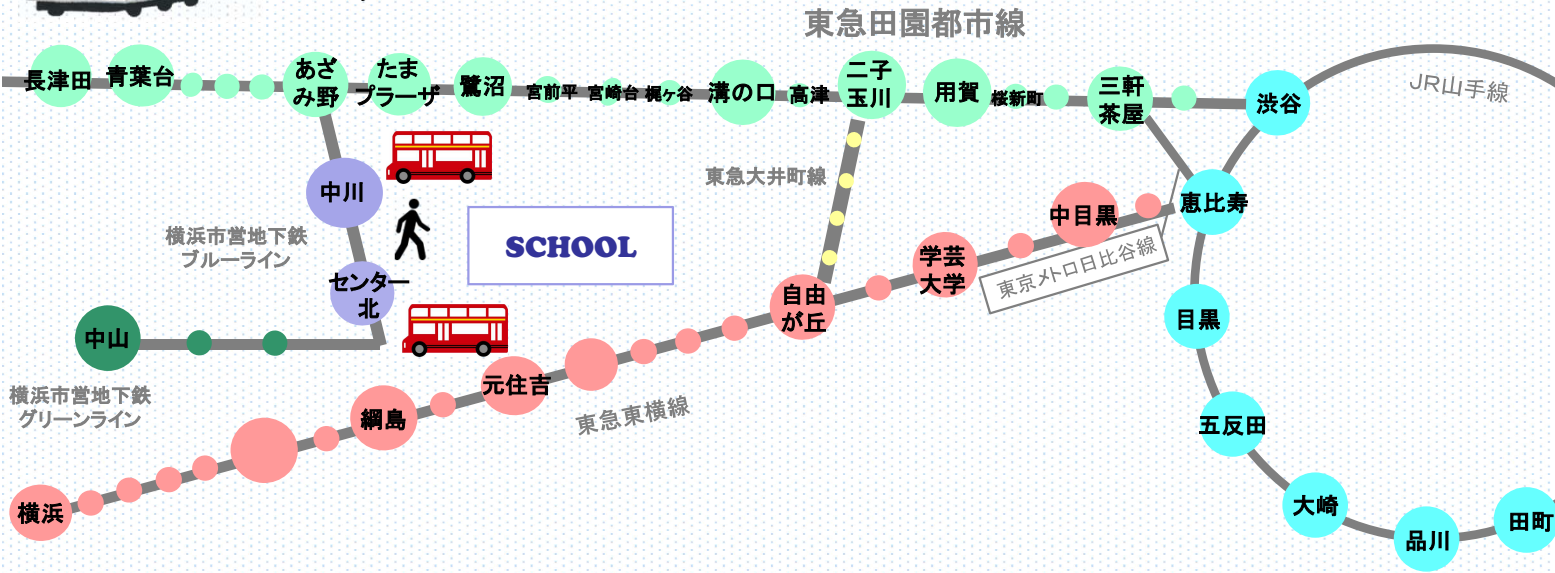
東急田園都市線

長津田 青葉台 あざみ野 たまプラーザ 鷺沼 宮前平 宮崎台 梶ヶ谷 溝の口 高津 二子玉川 用賀 桜新町 三軒茶屋 渋谷

JR山手線

中川

東急大井町線

横浜市営地下鉄
ブルーライン

SCHOOL

中目黒 恵比寿

センター北

学芸大学

東京メトロ日比谷線

自由が丘

中山

目黒

横浜市営地下鉄
グリーンライン

元住吉

綱島

東急東横線

五反田

横浜

大崎

品川

田町